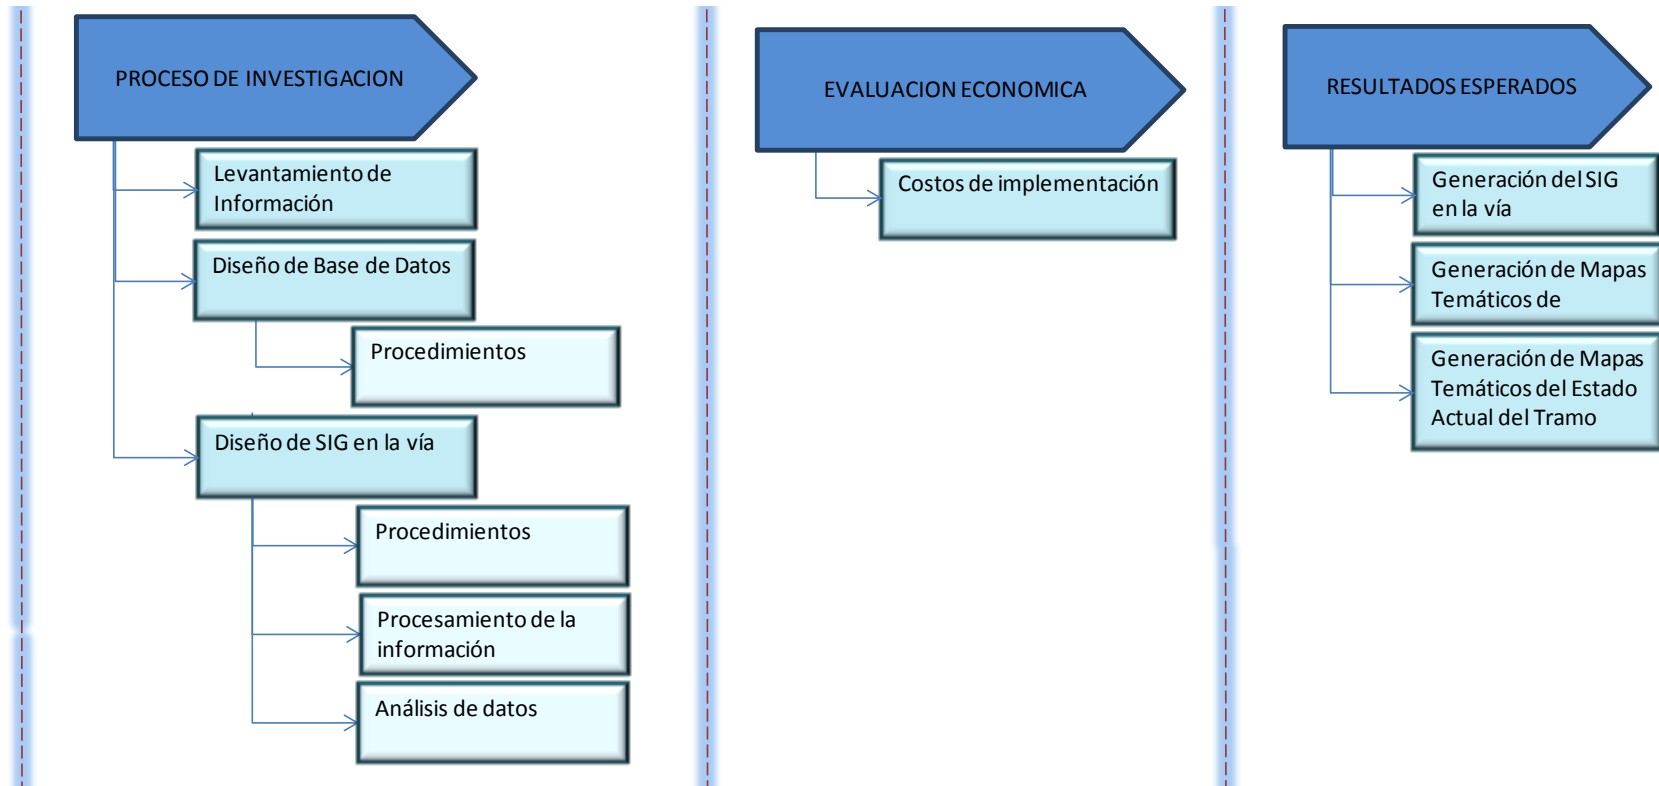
PROCESO DE INVESTIGACION

Levantamiento de Información

Diseño de Base de Datos

Procedimientos

Diseño de SIG en la vía

Procedimientos

Procesamiento de la información

Análisis de datos

EVALUACION ECONOMICA

Costos de implementación

RESULTADOS ESPERADOS

Generación del SIG en la vía

Generación de Mapas Temáticos de

Generación de Mapas Temáticos del Estado Actual del Tramo